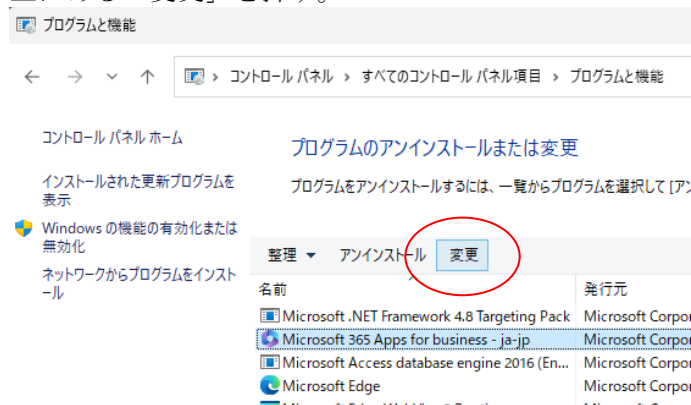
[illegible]

プログラムと機能

コントロール パネル › すべてのコントロール パネル項目 › プログラムと機能

コントロール パネル ホーム

インストールされた更新プログラムを表示

Windows の機能の有効化または無効化

ネットワークからプログラムをインストール

プログラムのアンインストールまたは変更

プログラムをアンインストールするには、一覧からプログラムを選択して [ア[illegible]

整理 ▾ アンインストール 変更

| 名前 | 発行元 |
|---|---|
| Microsoft .NET Framework 4.8 Targeting Pack | Microsoft Corpor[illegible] |
| Microsoft 365 Apps for business - ja-jp | Microsoft Corpor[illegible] |
| Microsoft Access database engine 2016 (En... | Microsoft Corpor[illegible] |
| Microsoft Edge | Microsoft Corpor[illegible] |
| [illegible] | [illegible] |